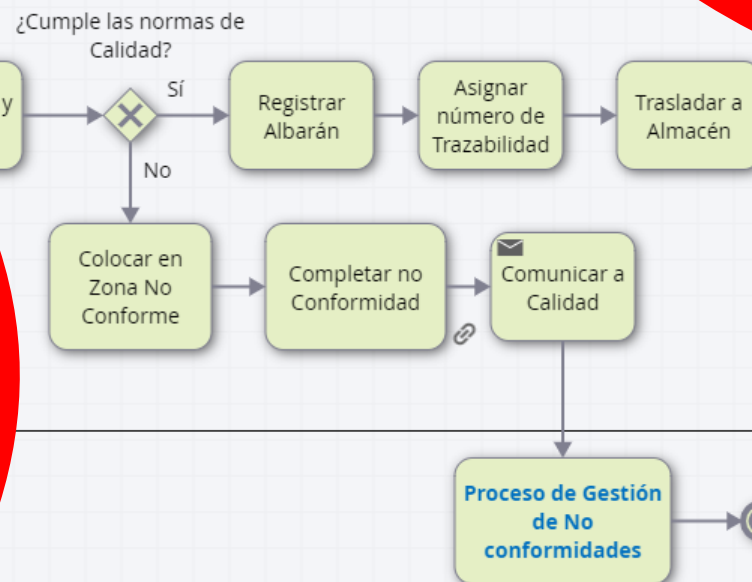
¿Cumple las normas de Calidad?

y

Sí

Registrar Albarán

Asignar número de Trazabilidad

Trasladar a Almacén

No

Colocar en Zona No Conforme

Completar no Conformidad

Comunicar a Calidad

Proceso de Gestión de No conformidades